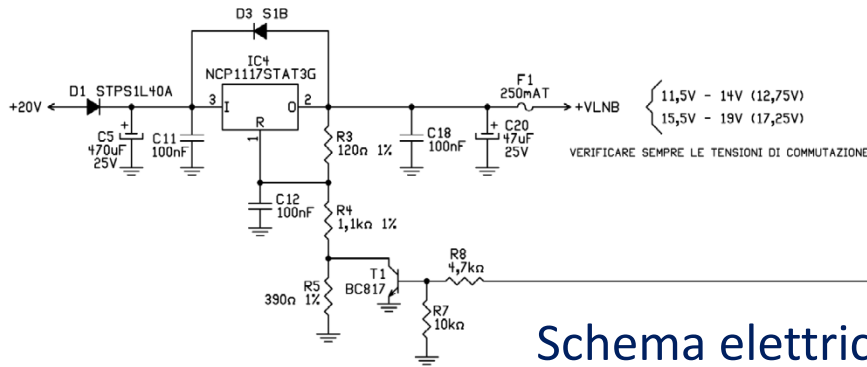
D3 S1B

IC4
NCP1117STAT3G

D1 STPS1L40A

+20V

3 I O 2
R
1

C5
470uF
25V

C11
100nF

R3
120Ω 1%

C18
100nF

F1
250mAT

+VLNB

C20
47uF
25V

11,5V - 14V (12,75V)
15,5V - 19V (17,25V)

VERIFICARE SEMPRE LE TENSIONI DI COMMUTAZIONE

C12
100nF

R4
1,1kΩ 1%

R8
4,7kΩ

T1
BC817

R5
390Ω 1%

R7
10kΩ

Schema elettric